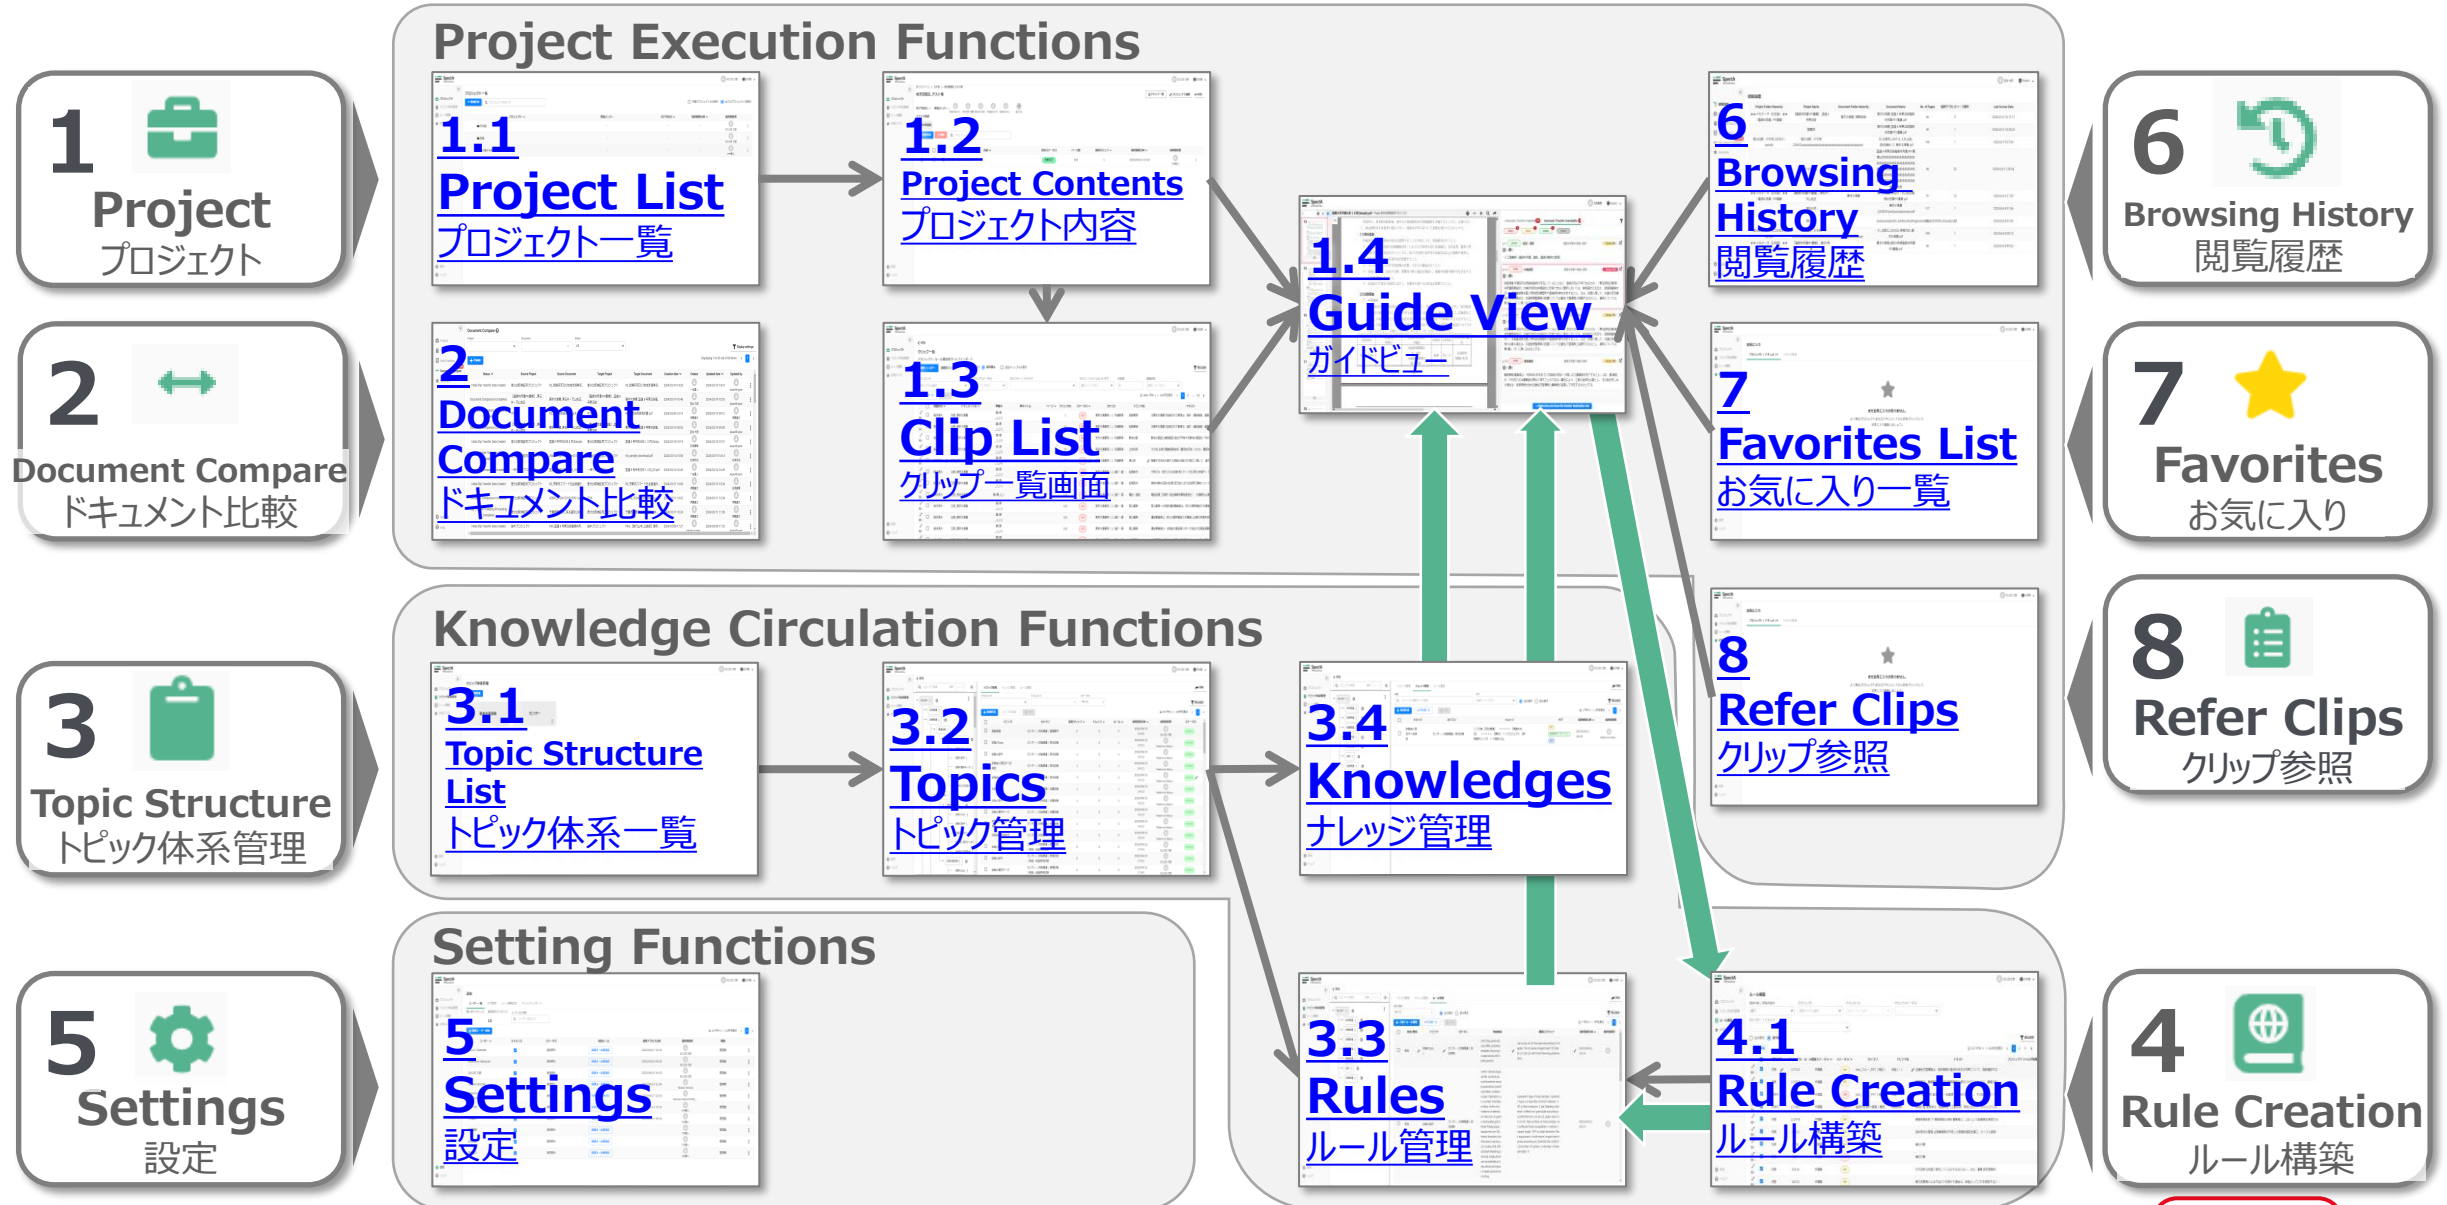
Project Execution Functions

1
Project
プロジェクト

2
Document Compare
ドキュメント比較

1.1
Project List
プロジェクト一覧

1.2
Project Contents
プロジェクト内容

2
Document Compare
ドキュメント比較

1.3
Clip List
クリップ一覧画面

1.4
Guide View
ガイドビュー

6
Browsing History
閲覧履歴

7
Favorites List
お気に入り一覧

8
Refer Clips
クリップ参照

6
Browsing History
閲覧履歴

7
Favorites
お気に入り

8
Refer Clips
クリップ参照

Knowledge Circulation Functions

3
Topic Structure
トピック体系管理

3.1
Topic Structure List
トピック体系一覧

3.2
Topics
トピック管理

3.4
Knowledges
ナレッジ管理

Setting Functions

5
Settings
設定

5
Settings
設定

3.3
Rules
ルール管理

4.1
Rule Creation
ルール構築

4
Rule Creation
ルール構築